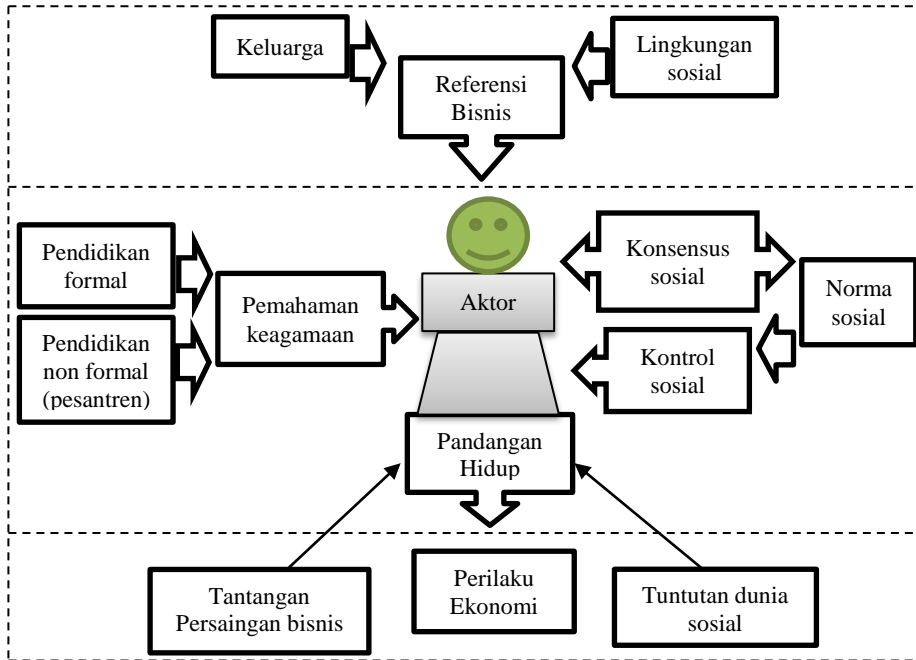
Keluarga

Lingkungan sosial

Referensi Bisnis

Pendidikan formal

Pendidikan non formal (pesantren)

Pemahaman keagamaan

Aktor

Konsensus sosial

Norma sosial

Kontrol sosial

Pandangan Hidup

Tantangan Persaingan bisnis

Perilaku Ekonomi

Tuntutan dunia sosial